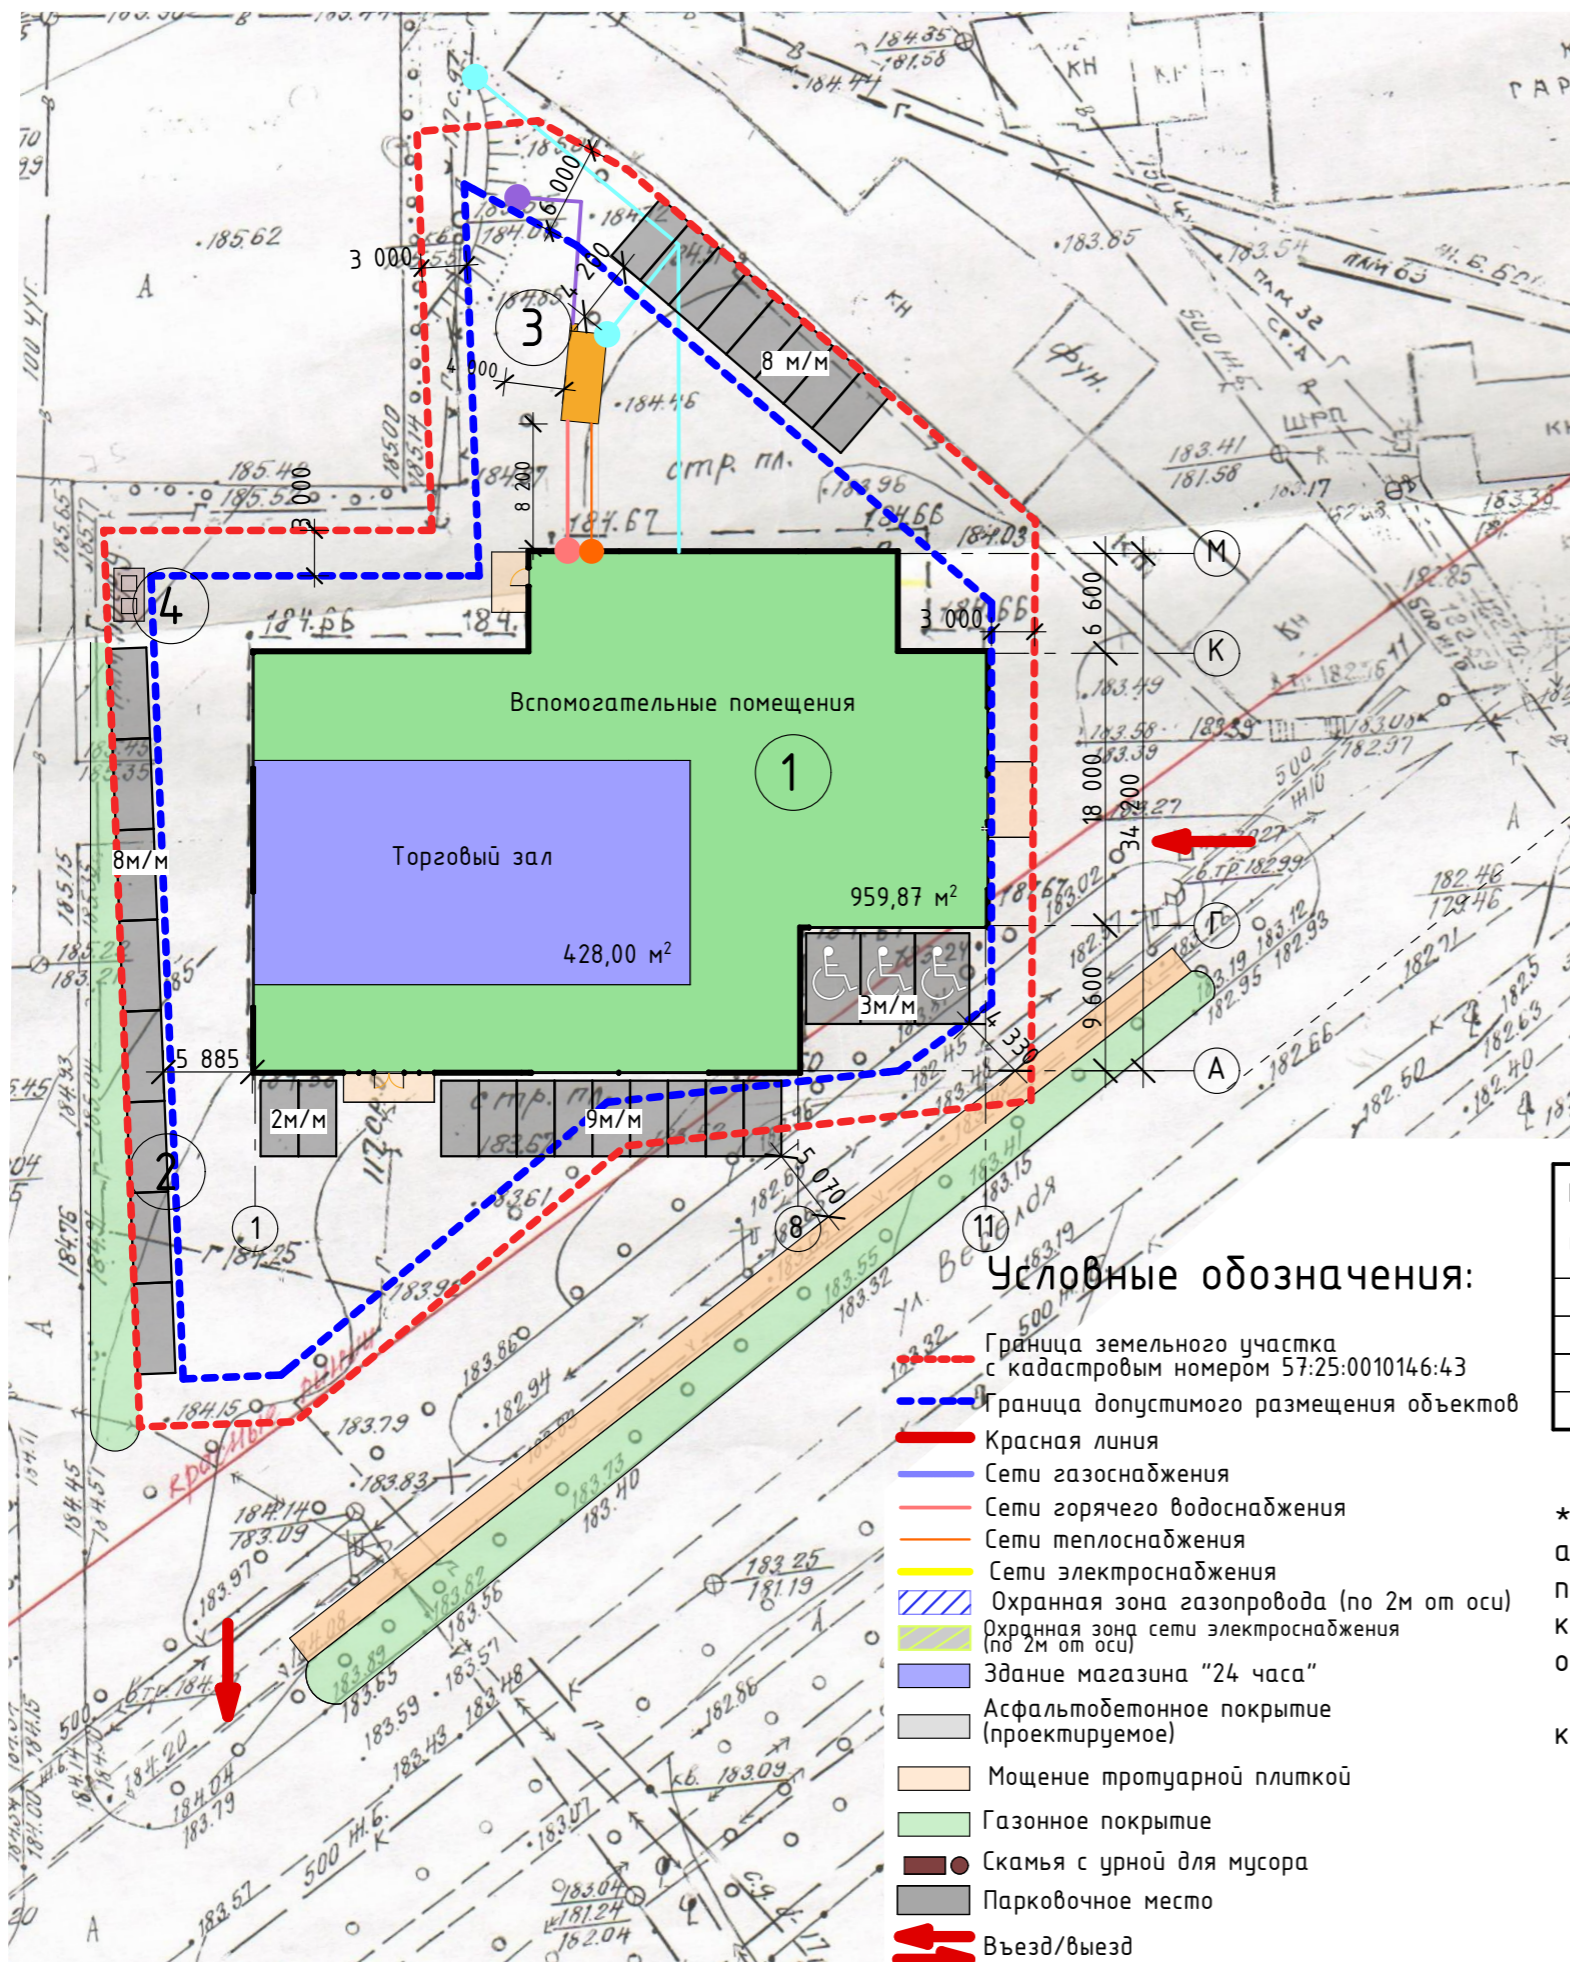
3 000
3
4 000
8 200
6 000
2 000
8 м/м
3 000
4
3 000
6 600
18 000
34 200
9 600
М
К
Г
А
Вспомогательные помещения
1
Торговый зал
428,00 м$^2$
959,87 м$^2$
3м/м
8м/м
2
5 885
2м/м
9м/м
1
8
11
5 070
4 330

185.62
183.85
184.46
184.67
184.66
183.41
181.58
183.49
183.79
183.83
183.97
184.20
184.04
183.79
183.59
183.43
183.57
183.65
183.55
183.32
183.73
183.40
183.86
182.94
183.25
181.19
183.09
183.07
183.04
181.24
182.04
182.50
182.66
182.71
182.63
182.40
184.35
181.58
стр. пл.
фун.
КН
ШРП

Условные обозначения:
Граница земельного участка с кадастровым номером 57:25:0010146:43
Граница допустимого размещения объектов
Красная линия
Сети газоснабжения
Сети горячего водоснабжения
Сети теплоснабжения
Сети электроснабжения
Охранная зона газопровода (по 2м от оси)
Охранная зона сети электроснабжения (по 2м от оси)
Здание магазина "24 часа"
Асфальтобетонное покрытие (проектируемое)
Мощение тротуарной плиткой
Газонное покрытие
Скамья с урной для мусора
Парковочное место
Въезд/выезд